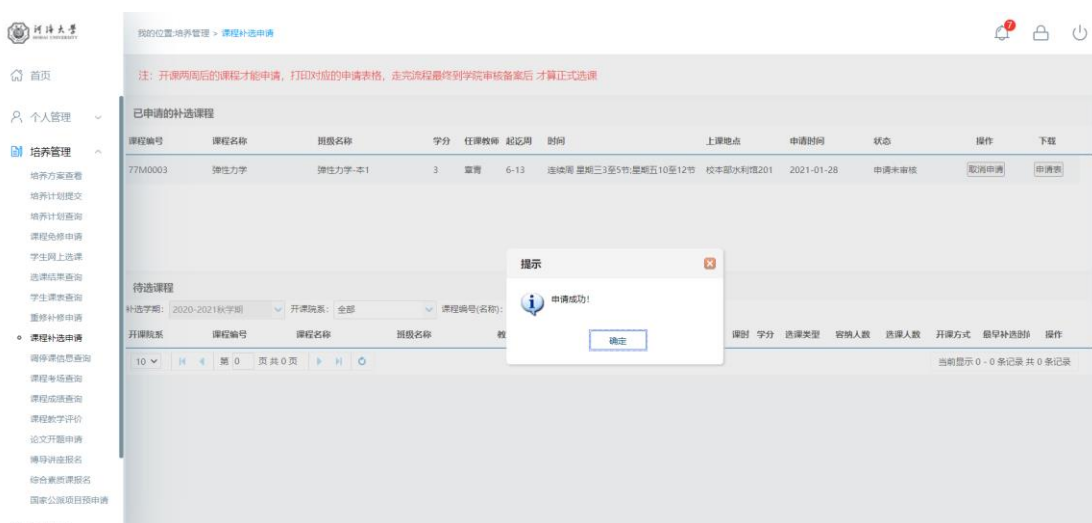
河海大学
HOHAI UNIVERSITY

我的位置:培养管理 > 课程补选申请

7

首页

个人管理

培养管理

培养方案查看
培养计划提交
培养计划查询
课程免修申请
学生网上选课
选课结果查询
学生课表查询
重修补修申请
课程补选申请
调停课信息查询
课程考场查询
课程成绩查询
课程教学评价
论文开题申请
博导讲座报名
综合素质课报名
国家公派项目预申请

注：开课两周后的课程才能申请，打印对应的申请表格，走完流程最终到学院审核备案后 才算正式选课

已申请的补选课程

| 课程编号 | 课程名称 | 班级名称 | 学分 | 任课教师 | 起讫周 | 时间 | 上课地点 | 申请时间 | 状态 | 操作 | 下载 |
|---|---|---|---|---|---|---|---|---|---|---|---|
| 77M0003 | 弹性力学 | 弹性力学-本1 | 3 | 章青 | 6-13 | 连续周 星期三3至5节;星期五10至12节 | 校本部水利馆201 | 2021-01-28 | 申请未审核 | 取消申请 | 申请表 |

待选课程

补选学期: 2020-2021秋学期 开课院系: 全部 课程编号(名称):

开课院系 课程编号 课程名称 班级名称 教 课时 学分 选课类型 容纳人数 选课人数 开课方式 最早补选时 操作

10 第 0 页共0页

当前显示 0 - 0 条记录 共 0 条记录

提示

申请成功!

确定